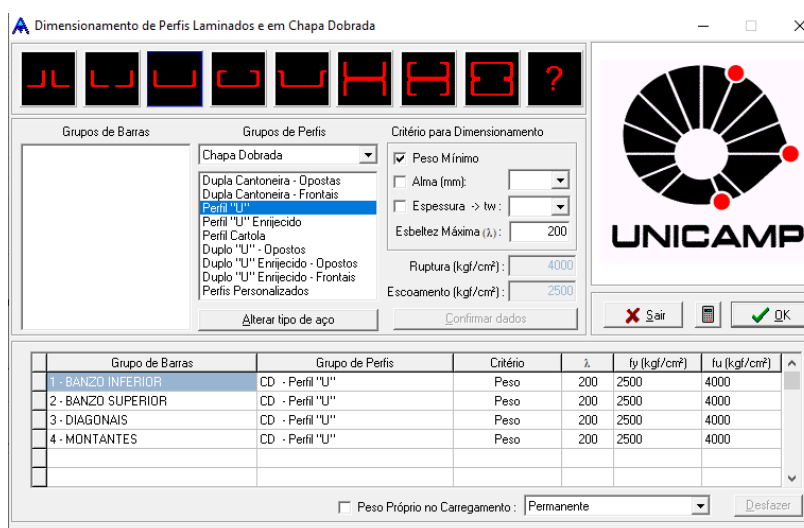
Dimensionamento de Perfis Laminados e em Chapa Dobrada

?

UNICAMP

Grupos de Barras

Grupos de Perfis

Chapa Dobrada

Dupla Cantoneira - Opostas
Dupla Cantoneira - Frontais
Perfil "U"
Perfil "U" Enrijecido
Perfil Cartola
Duplo "U" - Opostos
Duplo "U" Enrijecido - Opostos
Duplo "U" Enrijecido - Frontais
Perfis Personalizados

Alterar tipo de aço

Critério para Dimensionamento

Peso Mínimo

Alma (mm):

Espessura -> tw :

Esbeltez Máxima (λ): 200

Ruptura (kgf/cm²): 4000

Escoamento (kgf/cm²): 2500

Confirmar dados

Sair

OK

| Grupo de Barras | Grupo de Perfis | Critério | λ | fy (kgf/cm²) | fu (kgf/cm²) |
|---|---|---|---|---|---|
| 1 - BANZO INFERIOR | CD - Perfil "U" | Peso | 200 | 2500 | 4000 |
| 2 - BANZO SUPERIOR | CD - Perfil "U" | Peso | 200 | 2500 | 4000 |
| 3 - DIAGONAIS | CD - Perfil "U" | Peso | 200 | 2500 | 4000 |
| 4 - MONTANTES | CD - Perfil "U" | Peso | 200 | 2500 | 4000 |

Peso Próprio no Carregamento : Permanente

Desfazer